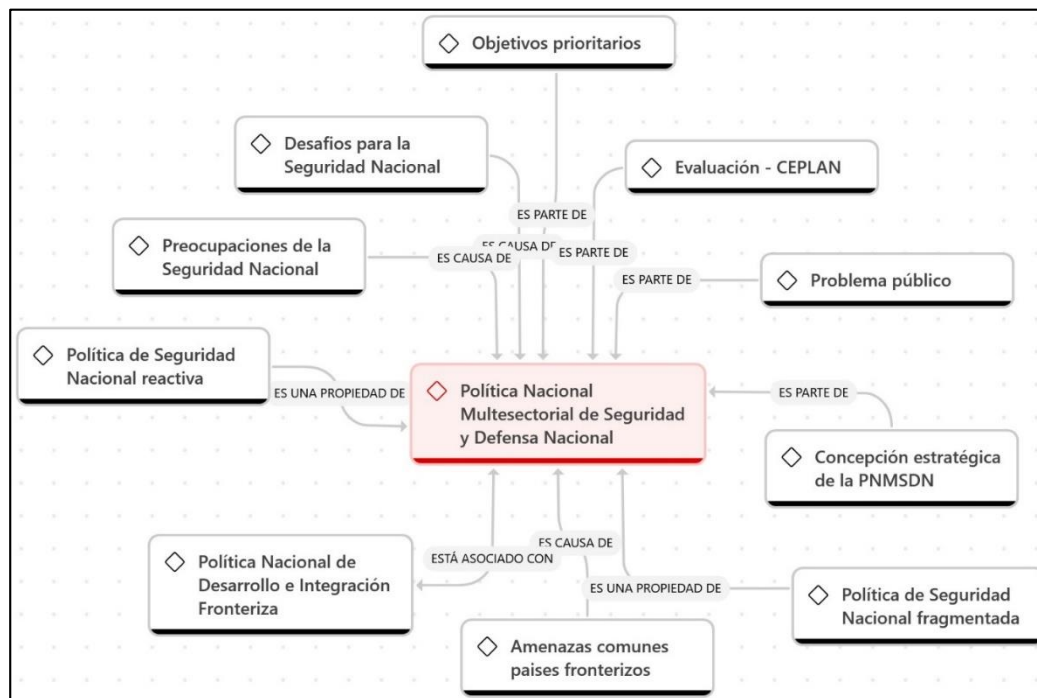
Objetivos prioritarios

Desafios para la Seguridad Nacional

Evaluación - CEPLAN

ES PARTE DE

Preocupaciones de la Seguridad Nacional

ES CAUSA DE

ES CAUSA DE

ES PARTE DE

ES PARTE DE

Problema público

Política de Seguridad Nacional reactiva

ES UNA PROPIEDAD DE

Política Nacional Multesectorial de Seguridad y Defensa Nacional

ES PARTE DE

Concepción estratégica de la PNMSDN

ES CAUSA DE

ESTÁ ASOCIADO CON

Política Nacional de Desarrollo e Integración Fronteriza

ES UNA PROPIEDAD DE

Política de Seguridad Nacional fragmentada

Amenazas comunes paises fronterizos